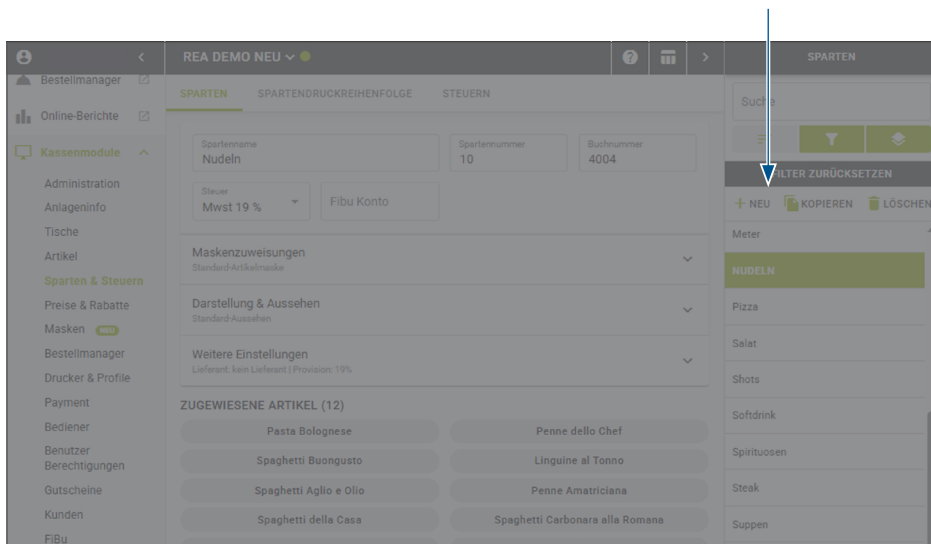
REA DEMO NEU

SPARTEN

Bestellmanager
Online-Berichte
Kassenmodule
Administration
Anlageninfo
Tische
Artikel
Sparten & Steuern
Preise & Rabatte
Masken NEU
Bestellmanager
Drucker & Profile
Payment
Bediener
Benutzer Berechtigungen
Gutscheine
Kunden
FiBu

SPARTEN SPARTENDRUCKREIHENFOLGE STEUERN

Spartenname
Nudeln
Spartennummer
10
Buchnummer
4004
Steuer
Mwst 19 %
Fibu Konto

Maskenzuweisungen
Standard-Artikelmaske

Darstellung & Aussehen
Standard-Aussehen

Weitere Einstellungen
Lieferant: kein Lieferant | Provision: 19%

ZUGEWIESENE ARTIKEL (12)

| | |
|---|---|
| Pasta Bolognese | Penne dello Chef |
| Spaghetti Buongusto | Linguine al Tonno |
| Spaghetti Aglio e Olio | Penne Amatriciana |
| Spaghetti della Casa | Spaghetti Carbonara alla Romana |

Suche
FILTER ZURÜCKSETZEN
+ NEU KOPIEREN LÖSCHEN
Meter
NUDELN
Pizza
Salat
Shots
Softdrink
Spirituosen
Steak
Suppen